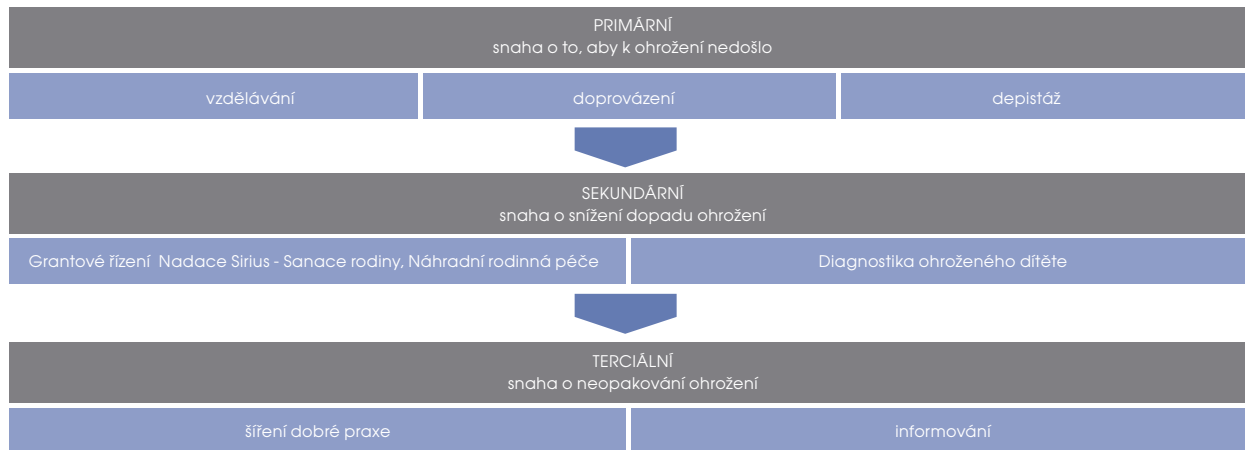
PRIMÁRNÍ
snaha o to, aby k ohrožení nedošlo

vzdělávání

doprovázení

depistáž

SEKUNDÁRNÍ
snaha o snížení dopadu ohrožení

Grantové řízení Nadace Sirius - Sanace rodiny, Náhradní rodinná péče

Diagnostika ohroženého dítěte

TERCIÁLNÍ
snaha o neopakování ohrožení

šíření dobré praxe

informování